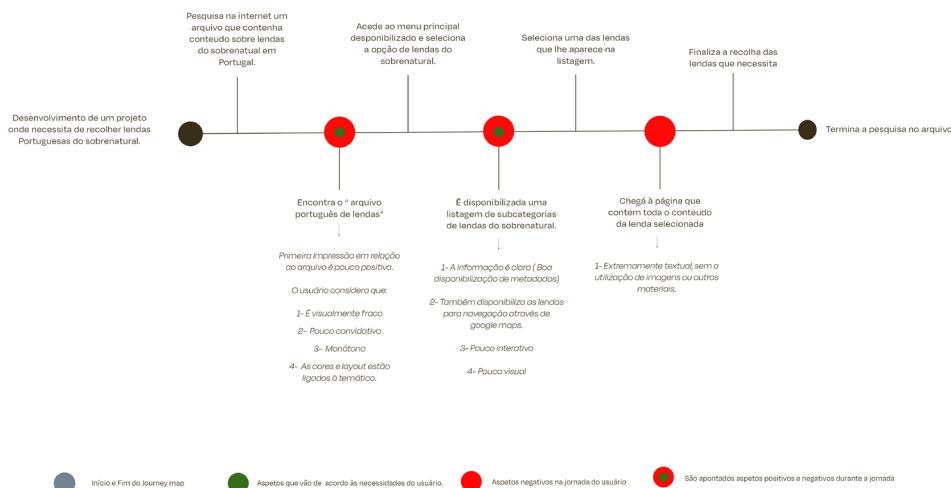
Desenvolvimento de um projeto onde necessita de recolher lendas Portuguesas do sobrenatural.

Pesquisa na internet um arquivo que contenha conteudo sobre lendas do sobrenatual em Portugal.

Encontra o " arquivo português de lendas"

↓

Primeira Impressão em relação ao arquivo é pouco positiva.

O usuário considera que:

1- É visualmente fraco

2- Pouco convidativo

3- Monótono

4- As cores e layout estão ligados à temático.

Acede ao menu principal desponibilizado e seleciona a opção de lendas do sobrenatural.

É disponibilizada uma listagem de subcategorias de lendas do sobrenatural.

↓

1- A informação é clara ( Boa disponibilização de metadados)

2- Também disponibiliza as lendas para navegação através de google maps.

3- Pouco interativo

4- Pouco visual

Seleciona uma das lendas que lhe aparece na listagem.

Chegá à página que contem toda o conteudo da lenda selecionada

↓

1- Extremamente textual, sem a utilização de imagens ou outros materiais.

Finaliza a recolha das lendas que necessita

Termina a pesquisa no arquivo

Início e Fim do Journey map

Aspetos que vão de acordo às necessidades do usuário.

Aspetos negativos na jornada do usuário

São apontados aspetos positivos e negativos durante a jornada